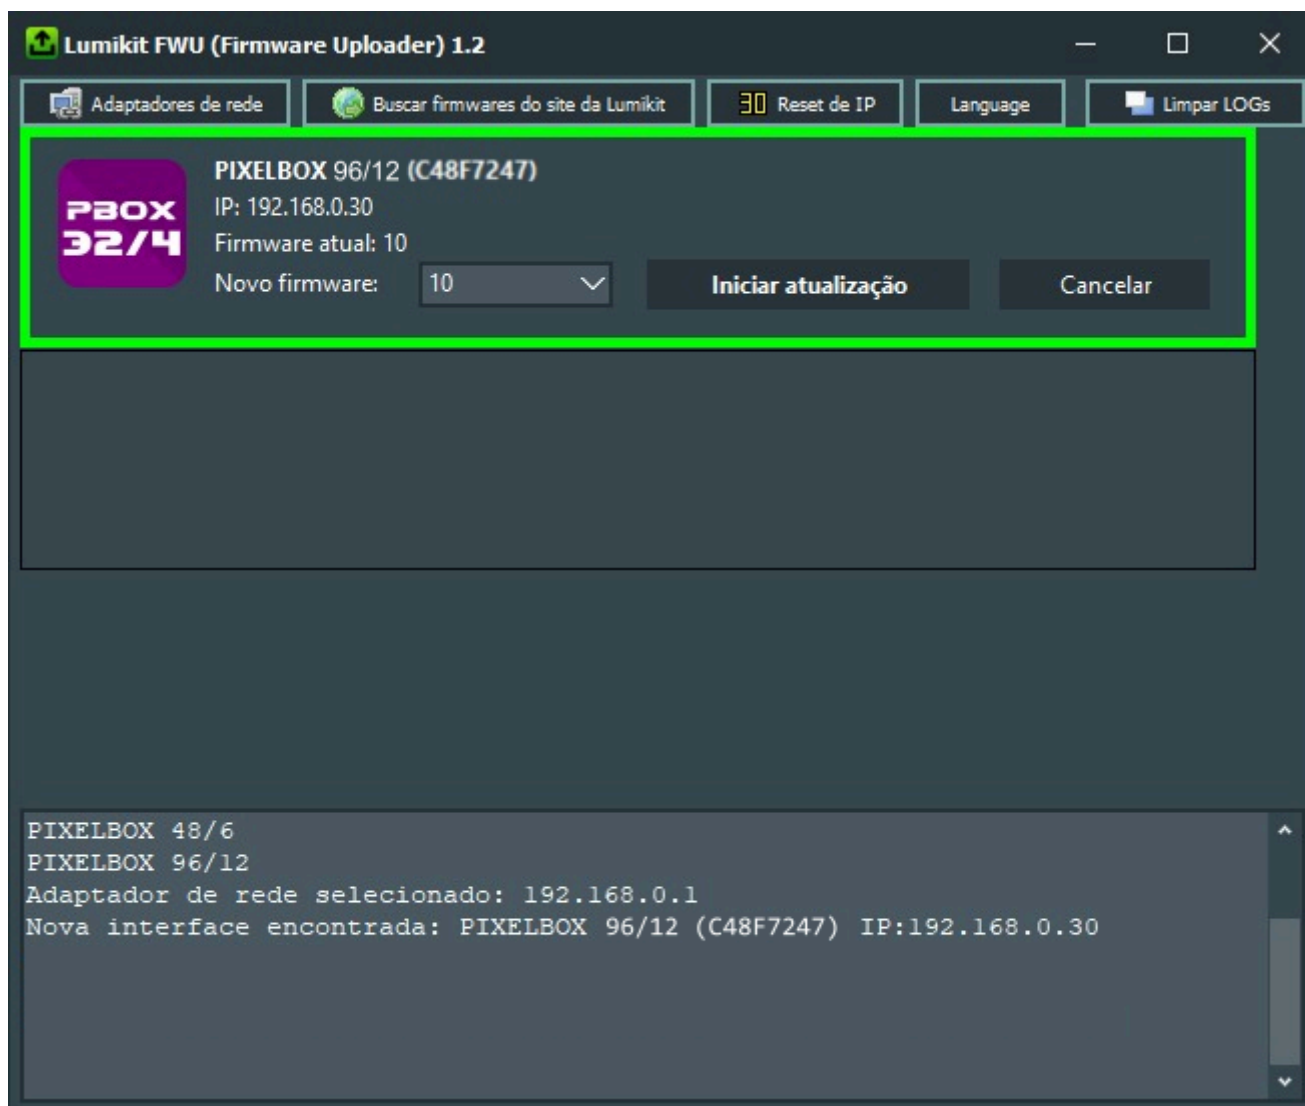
Lumikit FWU (Firmware Uploader) 1.2

Adaptadores de rede
Buscar firmwares do site da Lumikit
Reset de IP
Language
Limpar LOGs

PBOX 32/4

PIXELBOX 96/12 (C48F7247)
IP: 192.168.0.30
Firmware atual: 10
Novo firmware: 10
Iniciar atualização
Cancelar

PIXELBOX 48/6
PIXELBOX 96/12
Adaptador de rede selecionado: 192.168.0.1
Nova interface encontrada: PIXELBOX 96/12 (C48F7247) IP:192.168.0.30